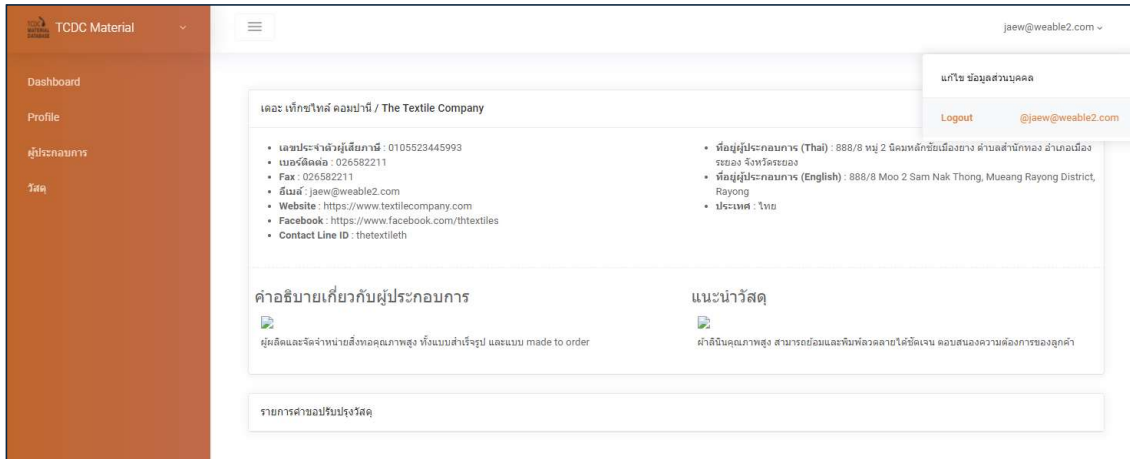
TCDC Material

Dashboard
Profile
ผู้ประกอบการ
วัสดุ

jaew@weable2.com

แก้ไข ข้อมูลส่วนบุคคล
Logout @jaew@weable2.com

เดอะ เท็กซไทล์ คอมปานี / The Textile Company

- เลขประจำตัวผู้เสียภาษี : 0105523445993
- เบอร์ติดต่อ : 026582211
- Fax : 026582211
- อีเมล์ : jaew@weable2.com
- Website : https://www.textilecompany.com
- Facebook : https://www.facebook.com/thtextiles
- Contact Line ID : thetextileth

- ที่อยู่ผู้ประกอบการ (Thai) : 888/8 หมู่ 2 นิคมหลักชัยเมืองยาง ตำบลสำนักทอง อำเภอเมืองระยอง จังหวัดระยอง
- ที่อยู่ผู้ประกอบการ (English) : 888/8 Moo 2 Sam Nak Thong, Mueang Rayong District, Rayong
- ประเทศ : ไทย

คำอธิบายเกี่ยวกับผู้ประกอบการ

ผู้ผลิตและจัดจำหน่ายสิ่งทอคุณภาพสูง ทั้งแบบสำเร็จรูป และแบบ made to order

แนะนำวัสดุ

ผ้าลินินคุณภาพสูง สามารถย้อมและพิมพ์ลวดลายได้ชัดเจน ตอบสนองความต้องการของลูกค้า

รายการคำขอปรับปรุงวัสดุ